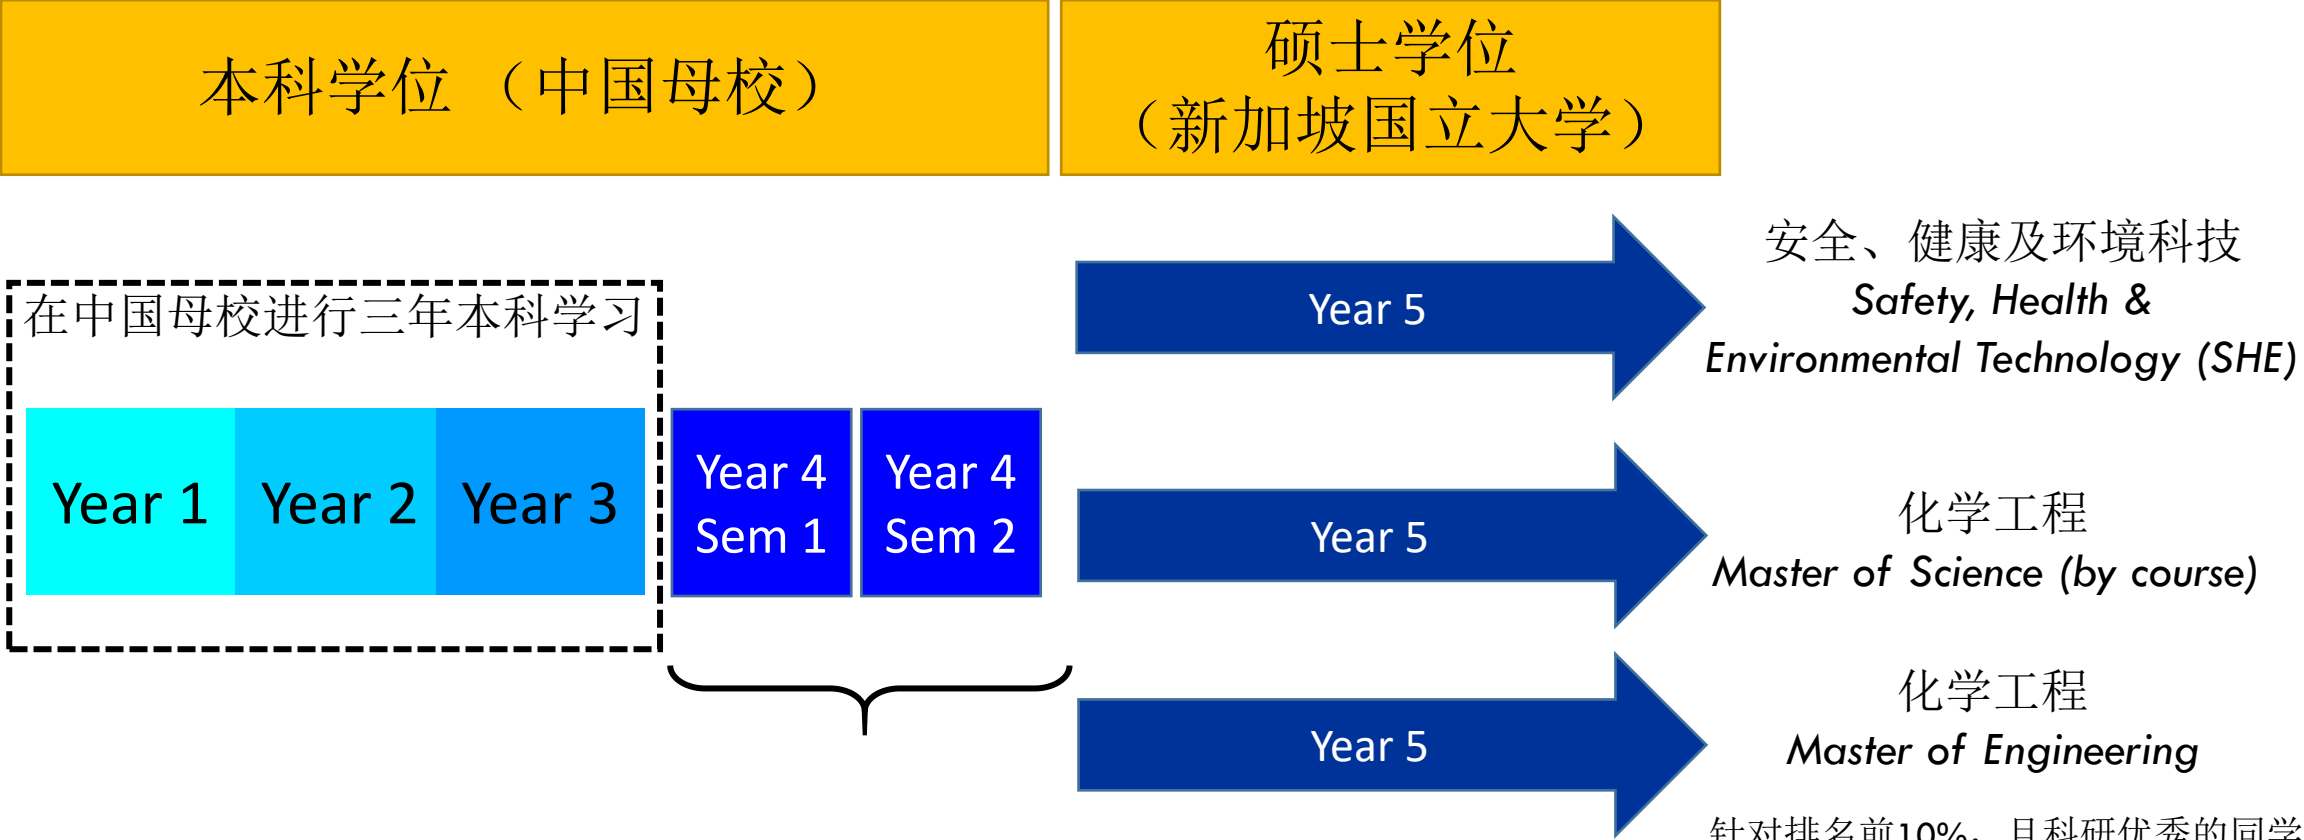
本科学位 （中国母校）

硕士学位
（新加坡国立大学）

在中国母校进行三年本科学习

Year 1

Year 2

Year 3

Year 4
Sem 1

Year 4
Sem 2

Year 5

安全、健康及环境科技
Safety, Health & Environmental Technology (SHE)

Year 5

化学工程
Master of Science (by course)

Year 5

化学工程
Master of Engineering

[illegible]